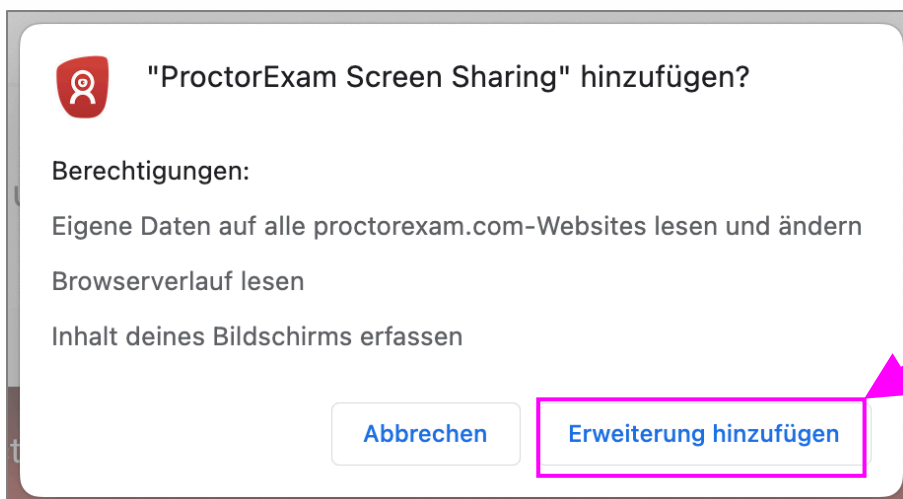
"ProctorExam Screen Sharing" hinzufügen?

Berechtigungen:

Eigene Daten auf alle proctorexam.com-Websites lesen und ändern

Browserverlauf lesen

Inhalt deines Bildschirms erfassen

Abbrechen

Erweiterung hinzufügen